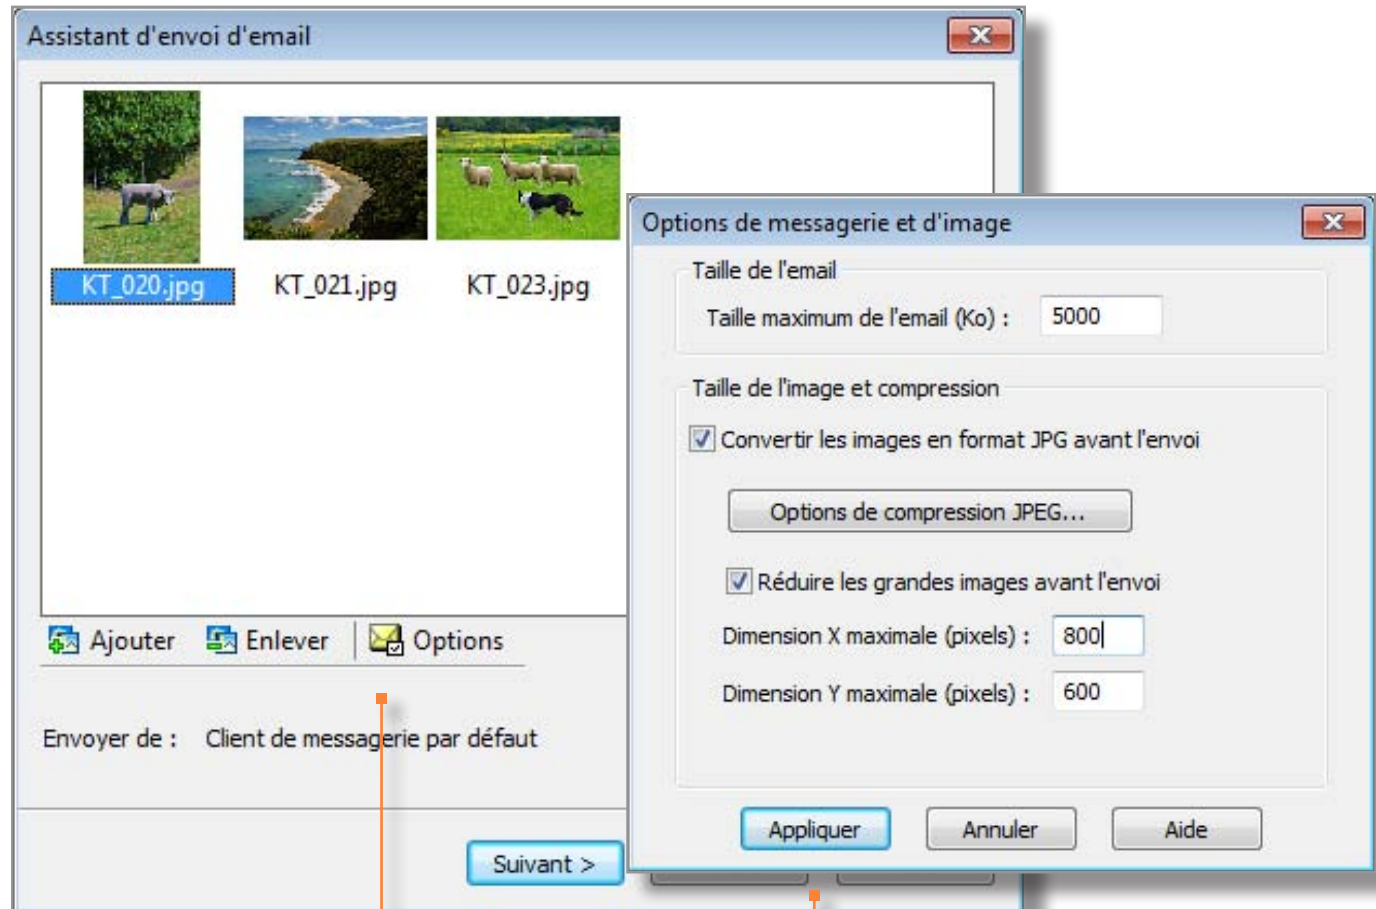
Assistant d'envoi d'email

KT_020.jpg
KT_021.jpg
KT_023.jpg

Ajouter
Enlever
Options

Envoyer de : Client de messagerie par défaut

Suivant >

Options de messagerie et d'image

Taille de l'email
Taille maximum de l'email (Ko) : 5000

Taille de l'image et compression
Convertir les images en format JPG avant l'envoi
Options de compression JPEG...
Réduire les grandes images avant l'envoi
Dimension X maximale (pixels) : 800
Dimension Y maximale (pixels) : 600

Appliquer
Annuler
Aide